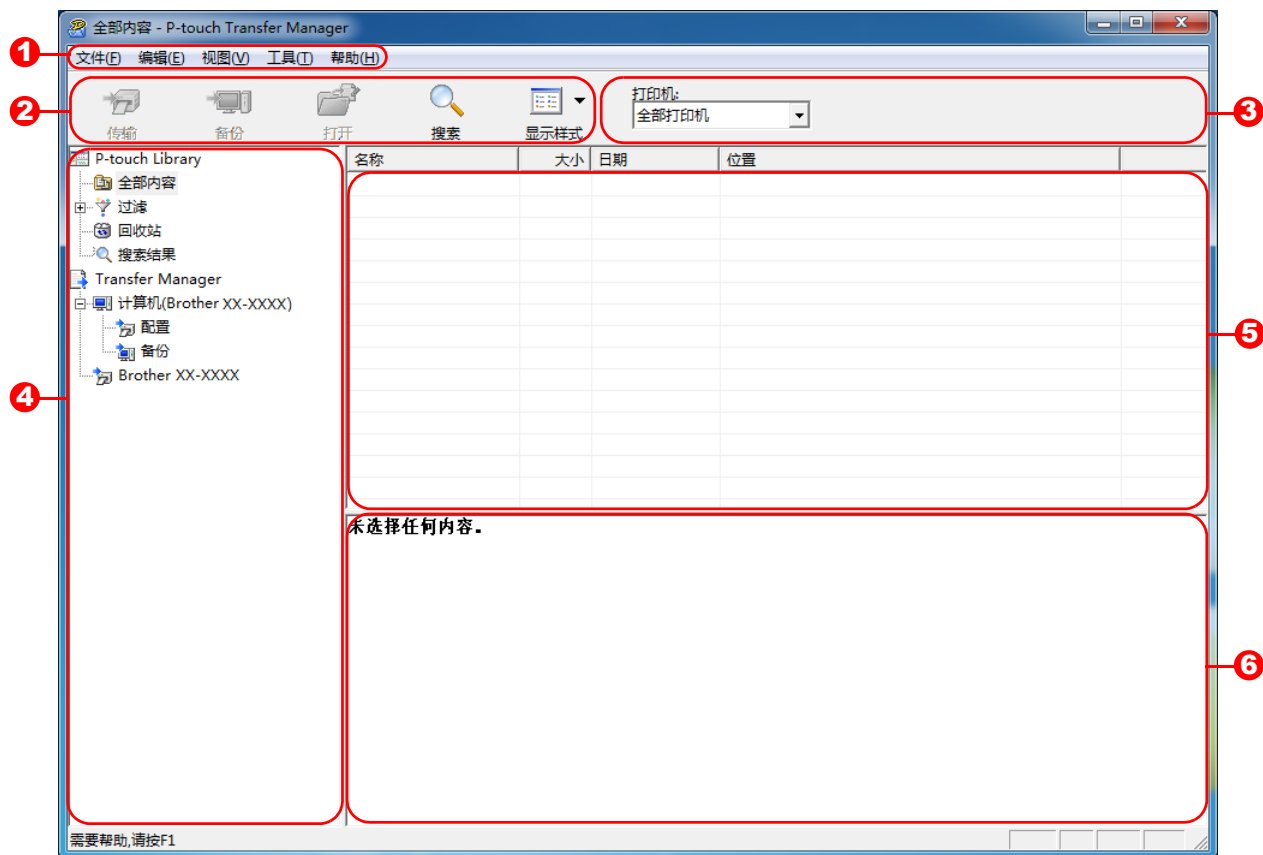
全部内容 - P-touch Transfer Manager

1
文件(F) 编辑(E) 视图(V) 工具(T) 帮助(H)

2
传输 备份 打开 搜索 显示样式

打印机:
全部打印机
3

P-touch Library
全部内容
过滤
回收站
搜索结果
Transfer Manager
计算机(Brother XX-XXXX)
配置
备份
Brother XX-XXXX

4

| 名称 | 大小 | 日期 | 位置 |
|---|---|---|---|

5

未选择任何内容。

6

需要帮助,请按F1